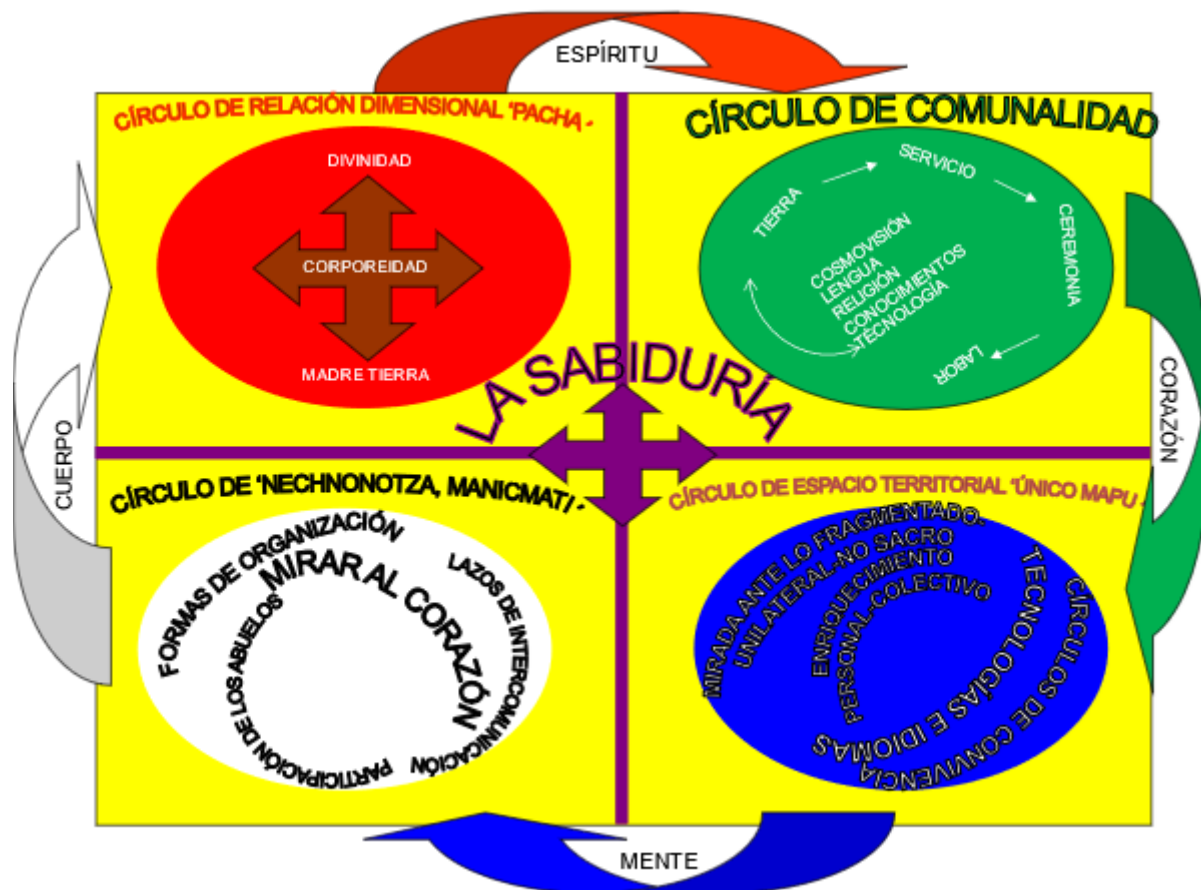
ESPÍRITU

CÍRCULO DE RELACIÓN DIMENSIONAL 'PACHA -

DIVINIDAD

CORPOREIDAD

MADRE TIERRA

CÍRCULO DE COMUNALIDAD

SERVICIO

TIERRA

CEREMONIA

COSMOVISIÓN
LENGUA
RELIGIÓN
CONOCIMIENTOS
TECNOLOGÍA

LABOR

CORAZÓN

LA SABIDURÍA

CUERPO

CÍRCULO DE 'NECHNONOTZA, MANICMATI -

FORMAS DE ORGANIZACIÓN

MIRAR AL CORAZÓN

LAZOS DE INTERCOMUNICACIÓN

PARTICIPACIÓN DE LOS ABUELOS

CÍRCULO DE ESPACIO TERRITORIAL 'ÚNICO MAPU -

MIRADA ANTE LO FRAGMENTADO-
UNILATERAL-NO SACRO

ENRIQUECIMIENTO
PERSONAL-COLECTIVO

TECNOLOGÍAS E IDIOMAS

CÍRCULOS DE CONVIVENCIA

MENTE